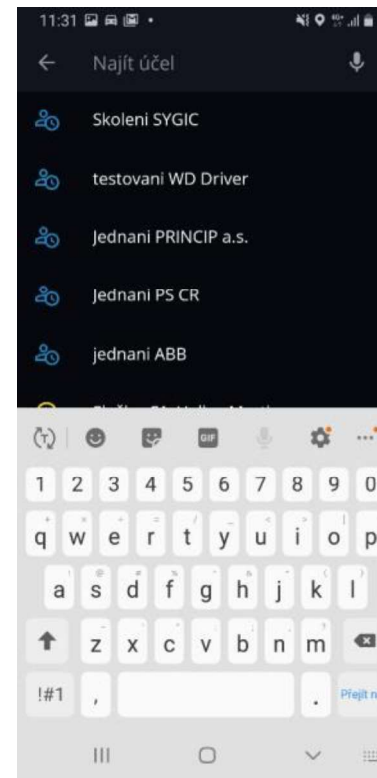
11:31

Najít účel

Skoleni SYGIC

testovani WD Driver

Jednani PRINCIP a.s.

Jednani PS CR

jednani ABB

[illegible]

GIF

1 2 3 4 5 6 7 8 9 0

q w e r t y u i o p

a s d f g h j k l

z x c v b n m

!#1 , . Přejít n